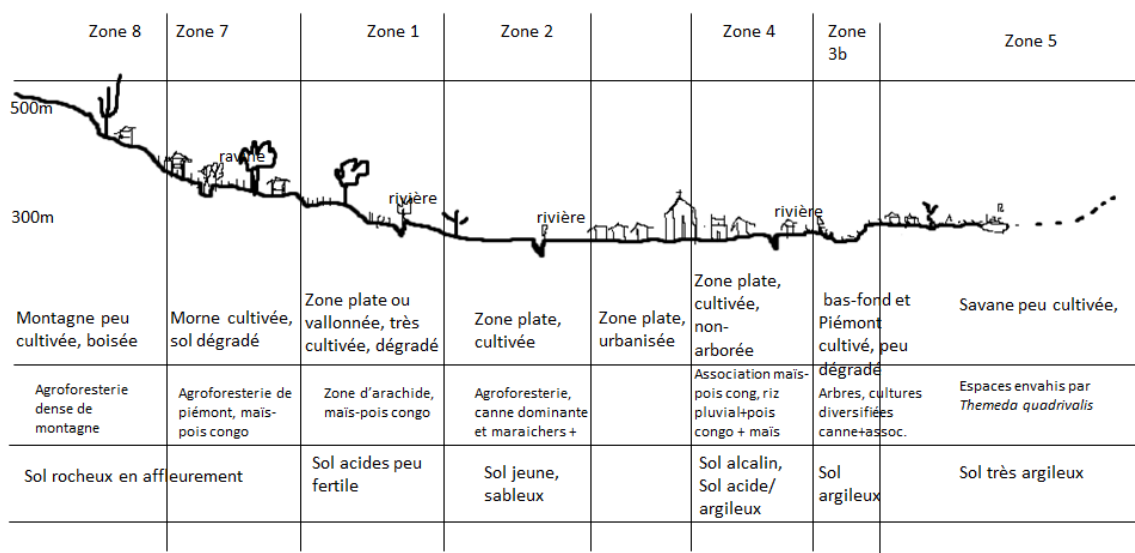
| Zone 8 | Zone 7 | Zone 1 | Zone 2 | | Zone 4 | Zone 3b | Zone 5 |
|---|---|---|---|---|---|---|---|
| Montagne peu cultivée, boisée | Morne cultivée, sol dégradé | Zone plate ou vallonnée, très cultivée, dégradé | Zone plate, cultivée | Zone plate, urbanisée | Zone plate, cultivée, non-arborée | bas-fond et Piémont cultivé, peu dégradé | Savane peu cultivée, |
| Agroforesterie dense de montagne | Agroforesterie de piémont, maïs-pois congo | Zone d'arachide, maïs-pois congo | Agroforesterie, canne dominante et maraichers + | | Association maïs-pois cong, riz pluvial+pois congo + maïs | Arbres, cultures diversifiées canne+assoc. | Espaces envahis par *Themeda quadrivalis* |
| Sol rocheux en affleurement | | Sol acides peu fertile | Sol jeune, sableux | | Sol alcalin, Sol acide/ argileux | Sol argileux | Sol très argileux |

500m

300m

ravine

rivière

rivière

rivière

lac